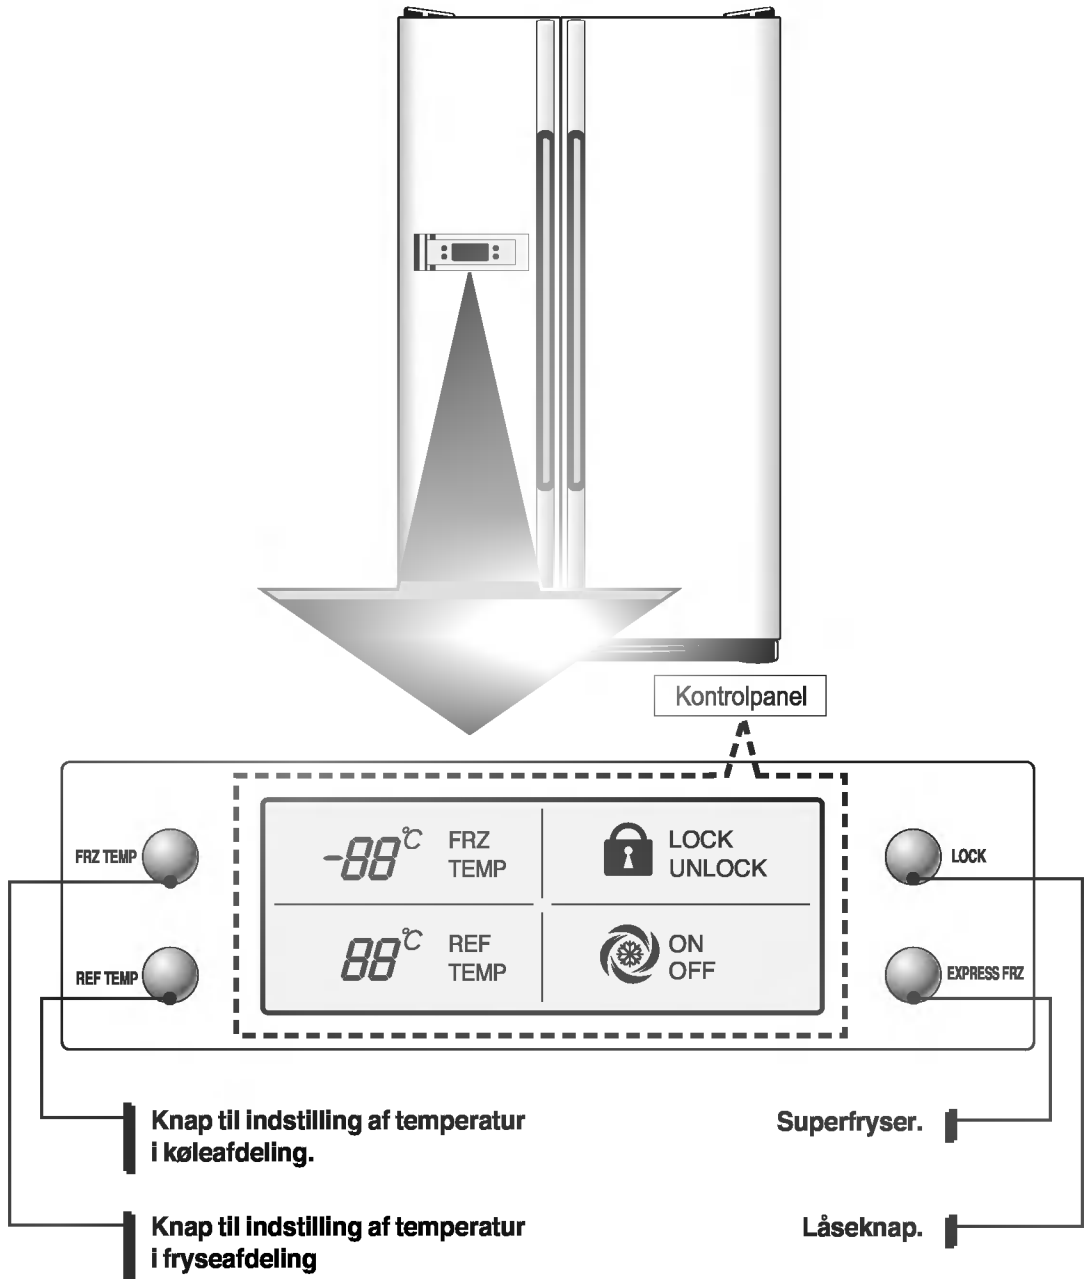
Kontrolpanel

FRZ TEMP

-88℃ FRZ TEMP

LOCK UNLOCK

LOCK

REF TEMP

88℃ REF TEMP

ON OFF

EXPRESS FRZ

Knap til indstilling af temperatur i køleafdeling.

Superfryser.

Knap til indstilling af temperatur i fryseafdeling

Låseknap.